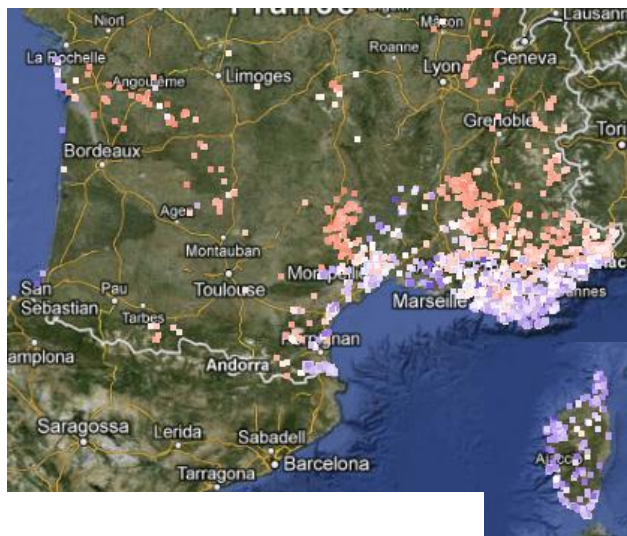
France
Niort
Mâcon
Lausanne
Roanne
La Rochelle
Angoulême
Limoges
Lyon
Geneva
Grenoble
Tori
Bordeaux
Agen
Montauban
Montpellier
San Sebastian
Pau
Toulouse
Marseille
Cannes
Tarbes
Perpignan
amplona
Andorra
Ajaccio
Saragossa
Lerida
Sabadell
Barcelona
Tarragona